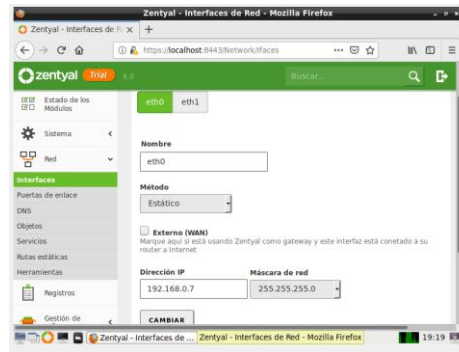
Zentyal - Interfaces de Red - Mozilla Firefox

Zentyal - Interfaces de R ×

https://localhost:8443/Network/Ifaces

zentyal Trial 6.0

Buscar...

Estado de los Módulos

Sistema

Red

Interfaces

Puertas de enlace

DNS

Objetos

Servicios

Rutas estáticas

Herramientas

Registros

Gestión de

eth0

eth1

Nombre

eth0

Método

Estático

Externo (WAN)

Marque aquí si está usando Zentyal como gateway y este interfaz está conetado a su router a Internet

Dirección IP

192.168.0.7

Máscara de red

255.255.255.0

CAMBIAR

Zentyal - Interfaces de ...

Zentyal - Interfaces de Red - Mozilla Firefox

19:19